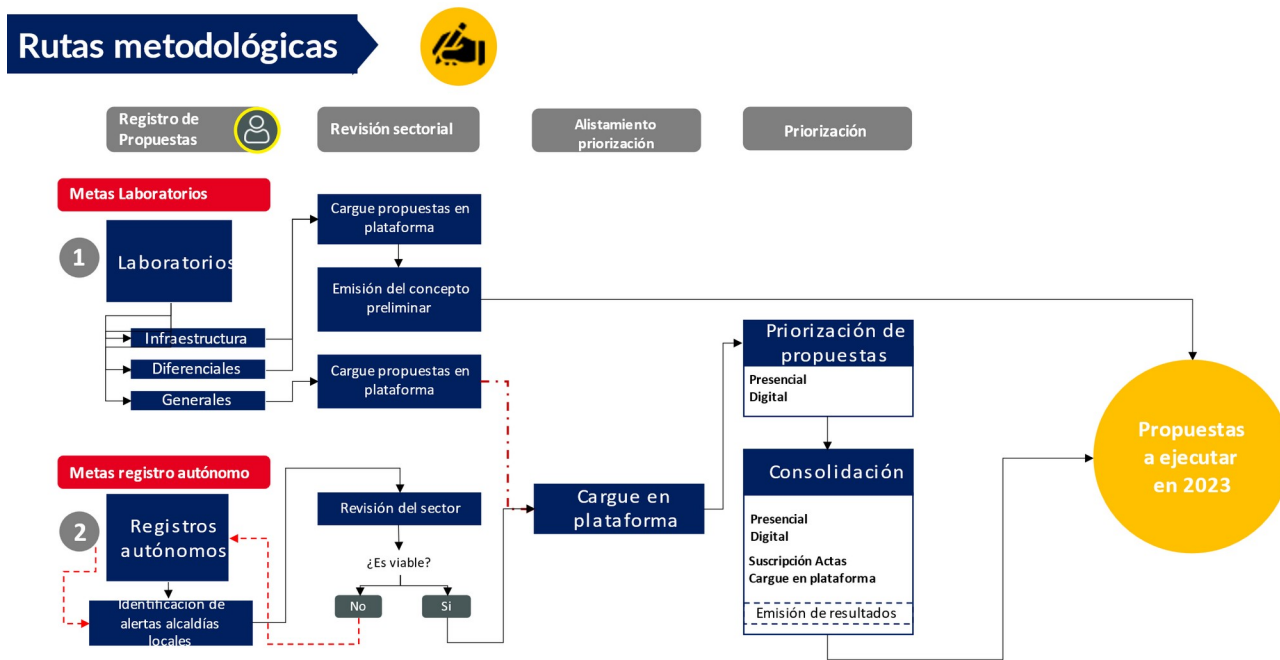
Rutas metodológicas

Registro de Propuestas

Revisión sectorial

Alistamiento priorización

Priorización

Metas Laboratorios

1

Laboratorios

Infraestructura

Diferenciales

Generales

Cargue propuestas en plataforma

Emisión del concepto preliminar

Cargue propuestas en plataforma

Metas registro autónomo

2

Registros autónomos

Identificación de alertas alcaldías locales

Revisión del sector

¿Es viable?

No

Si

Cargue en plataforma

Priorización de propuestas

Presencial
Digital

Consolidación

Presencial
Digital

Suscripción Actas
Cargue en plataforma

Emisión de resultados

Propuestas a ejecutar en 2023